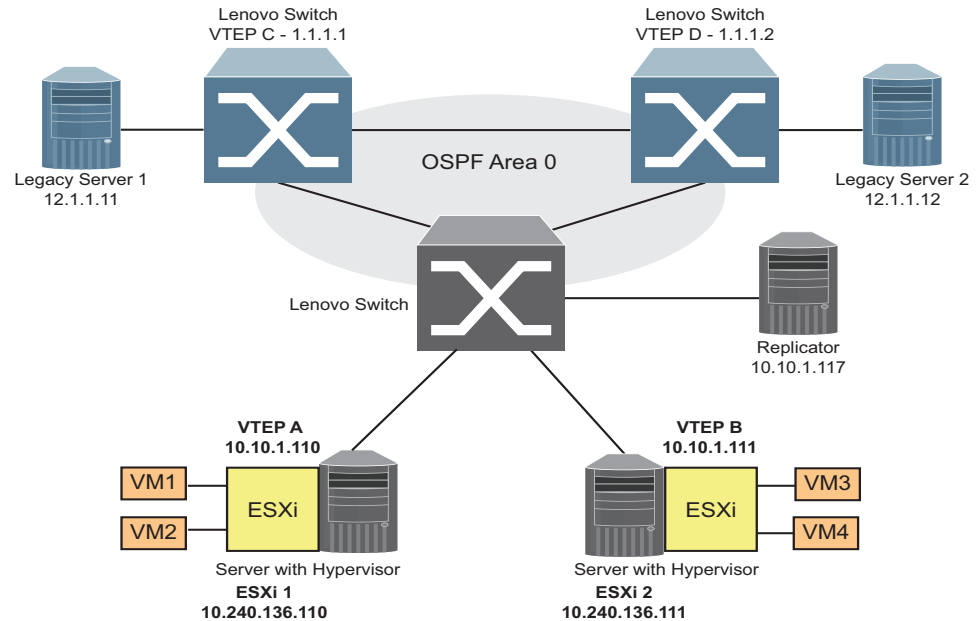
Lenovo Switch
VTEP C - 1.1.1.1

Lenovo Switch
VTEP D - 1.1.1.2

Legacy Server 1
12.1.1.11

OSPF Area 0

Legacy Server 2
12.1.1.12

Lenovo Switch

Replicator
10.10.1.117

VTEP A
10.10.1.110

VTEP B
10.10.1.111

VM1

VM2

ESXi

ESXi

VM3

VM4

Server with Hypervisor
ESXi 1
10.240.136.110

Server with Hypervisor
ESXi 2
10.240.136.111